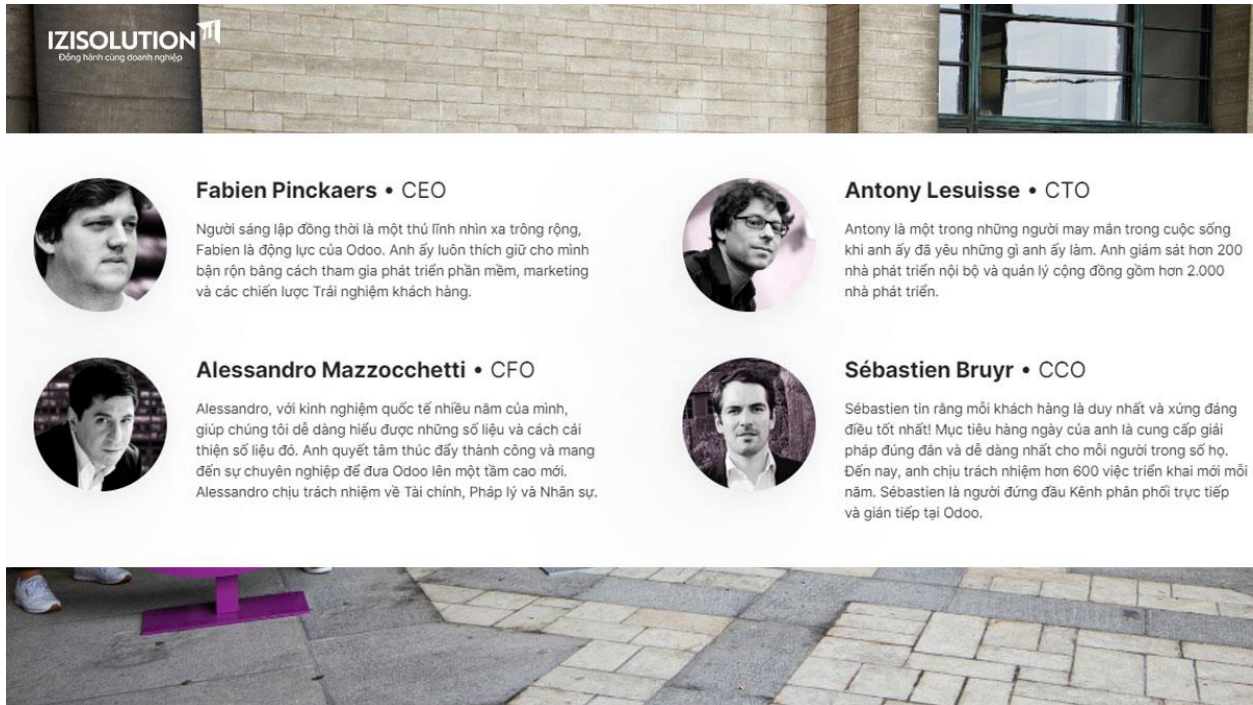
IZISOLUTION
Đồng hành cùng doanh nghiệp

Fabien Pinckaers • CEO

Người sáng lập đồng thời là một thủ lĩnh nhìn xa trông rộng, Fabien là động lực của Odoo. Anh ấy luôn thích giữ cho mình bận rộn bằng cách tham gia phát triển phần mềm, marketing và các chiến lược Trải nghiệm khách hàng.

Antony Lesuisse • CTO

Antony là một trong những người may mắn trong cuộc sống khi anh ấy đã yêu những gì anh ấy làm. Anh giám sát hơn 200 nhà phát triển nội bộ và quản lý cộng đồng gồm hơn 2.000 nhà phát triển.

Alessandro Mazzocchetti • CFO

Alessandro, với kinh nghiệm quốc tế nhiều năm của mình, giúp chúng tôi dễ dàng hiểu được những số liệu và cách cải thiện số liệu đó. Anh quyết tâm thúc đẩy thành công và mang đến sự chuyên nghiệp để đưa Odoo lên một tầm cao mới. Alessandro chịu trách nhiệm về Tài chính, Pháp lý và Nhân sự.

Sébastien Bruyr • CCO

Sébastien tin rằng mỗi khách hàng là duy nhất và xứng đáng điều tốt nhất! Mục tiêu hàng ngày của anh là cung cấp giải pháp đúng đắn và dễ dàng nhất cho mỗi người trong số họ. Đến nay, anh chịu trách nhiệm hơn 600 việc triển khai mới mỗi năm. Sébastien là người đứng đầu Kênh phân phối trực tiếp và gián tiếp tại Odoo.